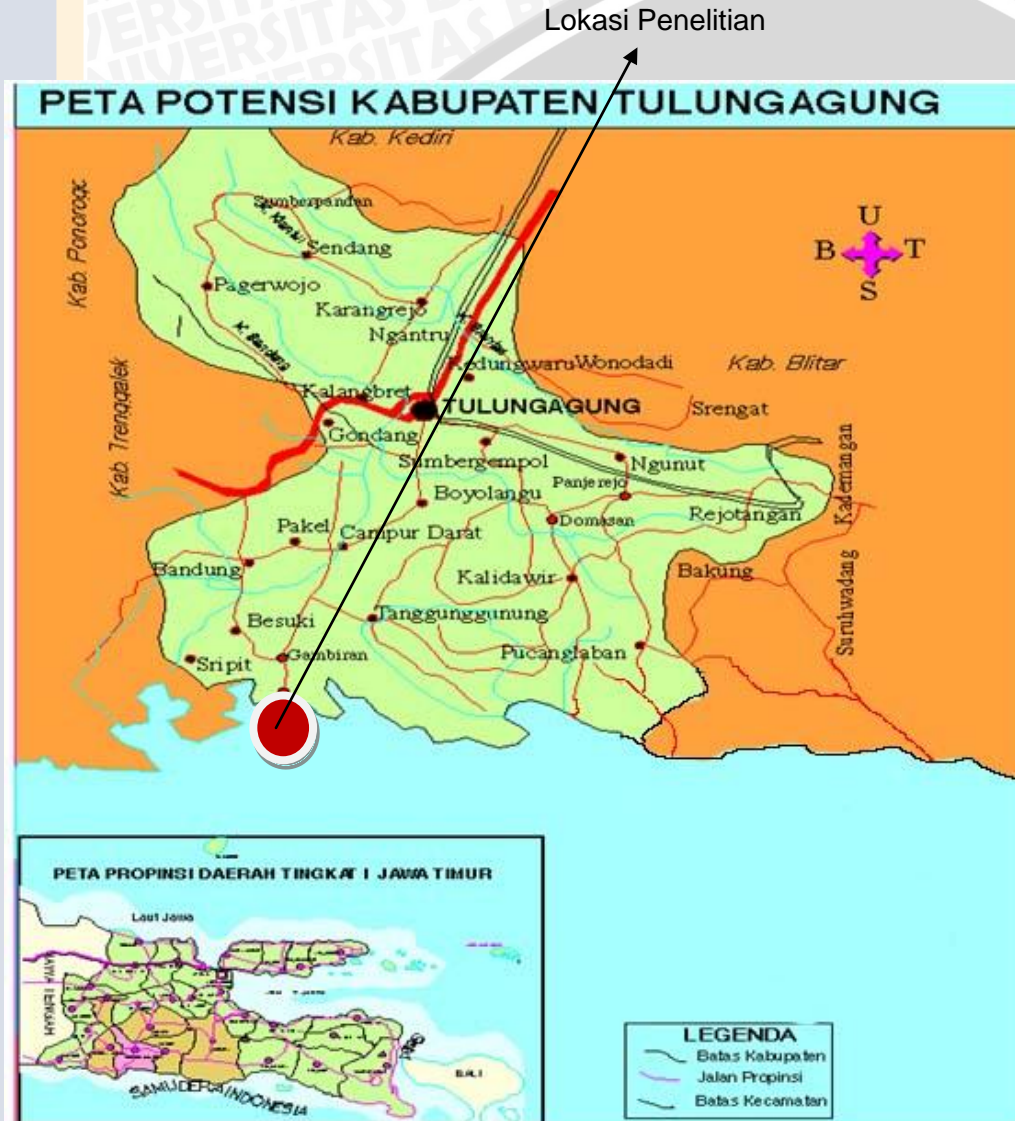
Lokasi Penelitian

PETA POTENSI KABUPATEN TULUNGAGUNG

Kab. Kediri

Kab. Ponorogo

Kab. Trenggalek

Kab. Blitar

U
B T
S

Sumberpandan
K. Ngrowo
Sendang
Pagerwojo
Karangrejo
Ngantru
K. Bandeng
K. Brantas
Kedungwaru
Wonodadi
Kalangbret
TULUNGAGUNG
Srengat
Gondang
Sumbergempol
Ngunut
Panjerejo
Boyolangu
Domasan
Rejotangan
Kademangan
Pakel
Campur Darat
Bandung
Kalidawir
Bakung
Surulwadang
Besuki
Tanggunggunung
Sripit
Gambiran
Pucanglaban

PETA PROPINSI DAERAH TINGKAT I JAWA TIMUR

Laut Jawa

SAMUDERA INDONESIA

BALI

LEGENDA
Batas Kabupaten
Jalan Propinsi
Batas Kecamatan